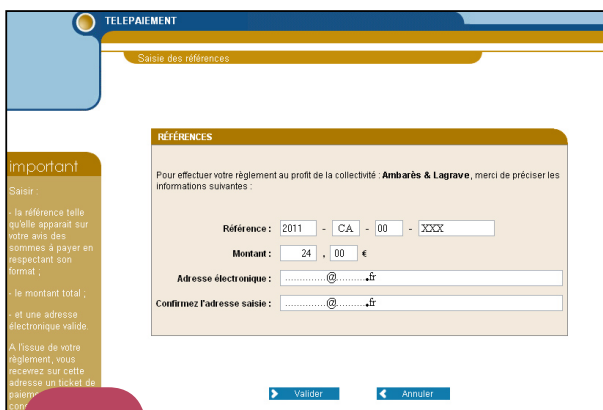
TELEPAIEMENT

Saisie des références

important

Saisir :

- la référence telle qu'elle apparait sur votre avis des sommes à payer en respectant son format ;

- le montant total ;

- et une adresse électronique valide.

A l'issue de votre règlement, vous recevrez sur cette adresse un ticket de paiem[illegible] con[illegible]

RÉFÉRENCES

Pour effectuer votre règlement au profit de la collectivité : **Ambarès & Lagrave**, merci de préciser les informations suivantes :

Référence : 2011 - CA - 00 - XXX

Montant : 24 , 00 €

Adresse électronique : ............@..........fr

Confirmez l'adresse saisie : ............@..........fr

Valider

Annuler